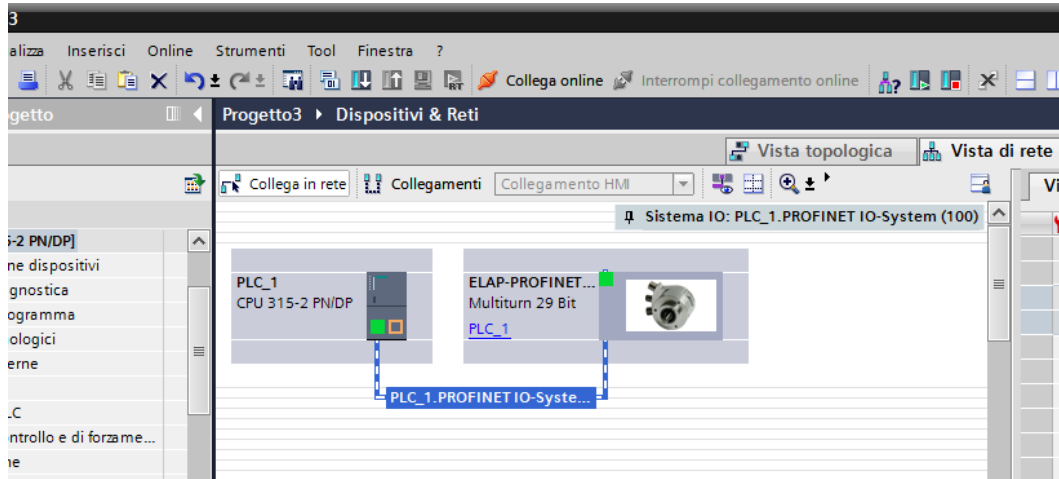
3

alizza Inserisci Online Strumenti Tool Finestra ?

Collega online Interrompi collegamento online

getto

Progetto3 ▸ Dispositivi & Reti

Vista topologica Vista di rete

Collega in rete Collegamenti Collegamento HMI

Vi

Sistema IO: PLC_1.PROFINET IO-System (100)

5-2 PN/DP]
ne dispositivi
gnostica
ogramma
ologici
erne

.C
ntrollo e di forzame...
ie

PLC_1
CPU 315-2 PN/DP

ELAP-PROFINET...
Multiturn 29 Bit
PLC_1

PLC_1.PROFINET IO-Syste...